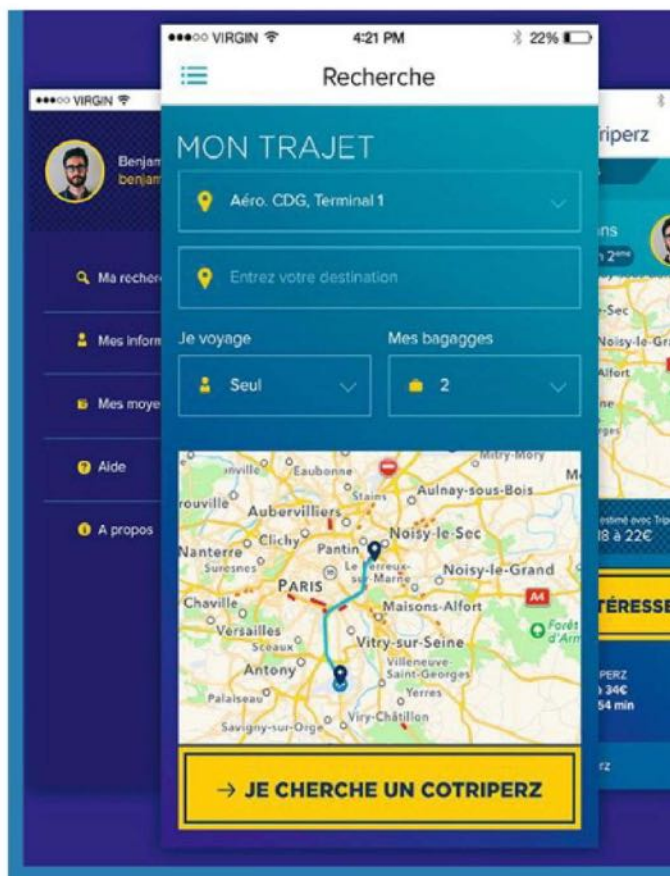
●●●○○ VIRGIN
Benjam
benjam
Ma recher
Mes inform
Mes moye
Aide
A propos

●●●○○ VIRGIN 4:21 PM 22%
Recherche
MON TRAJET
Aéro. CDG, Terminal 1
Entrez votre destination
Je voyage
Mes bagagges
Seul
2
Eaubonne
Mitry-Mory
Stains
Aulnay-sous-Bois
Aubervilliers
Clichy
Noisy-le-Sec
Nanterre
Pantin
Suresnes
Le Perreux-sur-Marne
Noisy-le-Grand
PARIS
Chaville
Maisons-Alfort
A4
Versailles
Sceaux
Vitry-sur-Seine
Forêt d'Arm
Antony
Villeneuve-Saint-Georges
Palaiseau
Yerres
Savigny-sur-Orge
Viry-Châtillon
→ JE CHERCHE UN COTRIPERZ

riperz
ns
2ème
-Sec
Noisy-le-Gra
Alfort
estimé avec Trip
18 à 22€
TÉRESSE
PERZ
34€
54 min
rz